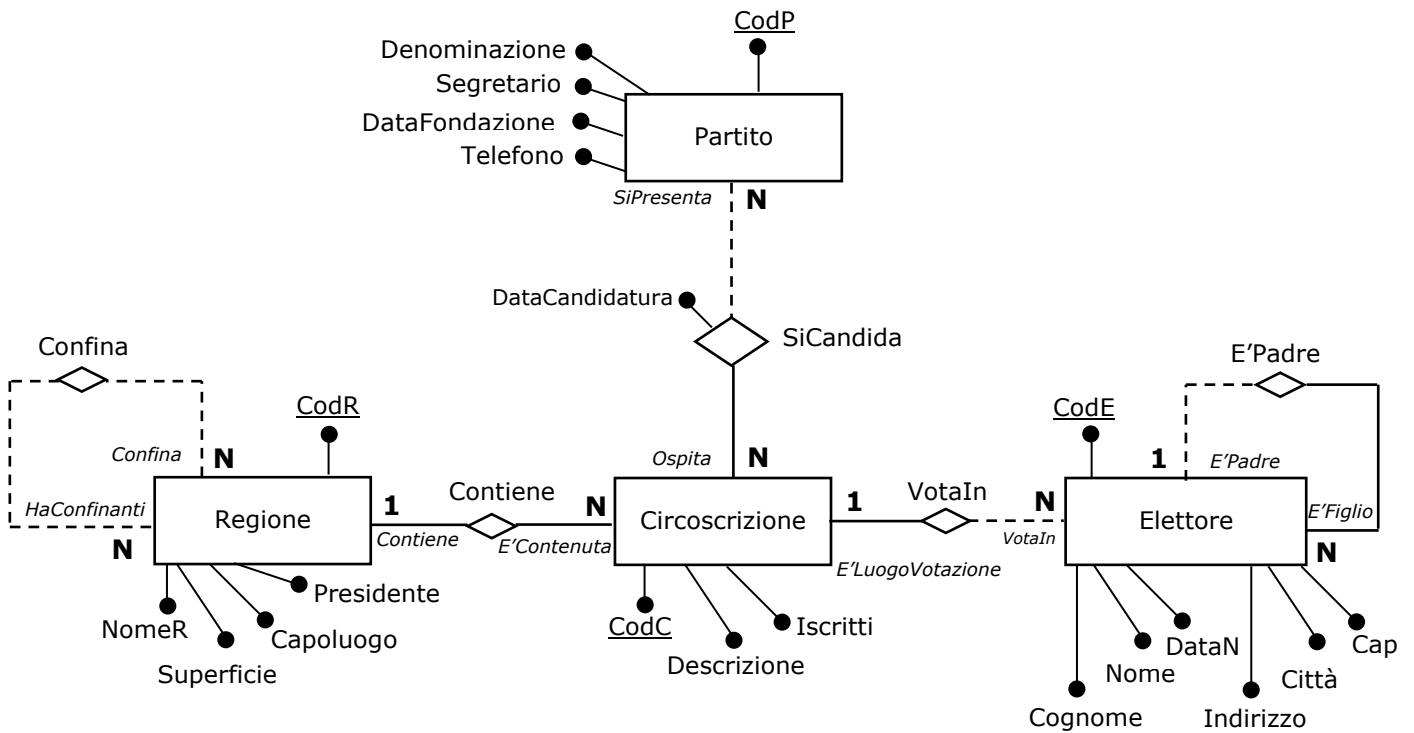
CodP
Denominazione
Segretario
DataFondazione
Telefono
Partito
SiPresenta
N
DataCandidatura
SiCandida
Confina
E'Padre
CodR
CodE
Confina
N
Ospita
N
1
E'Padre
HaConfinanti
Regione
1
Contiene
N
Circoscrizione
1
VotaIn
N
Elettore
E'Figlio
N
Contiene
E'Contenuta
VotaIn
N
E'LuogoVotazione
Presidente
NomeR
Capoluogo
Superficie
CodC
Iscritti
Descrizione
DataN
Nome
Cap
Città
Cognome
Indirizzo